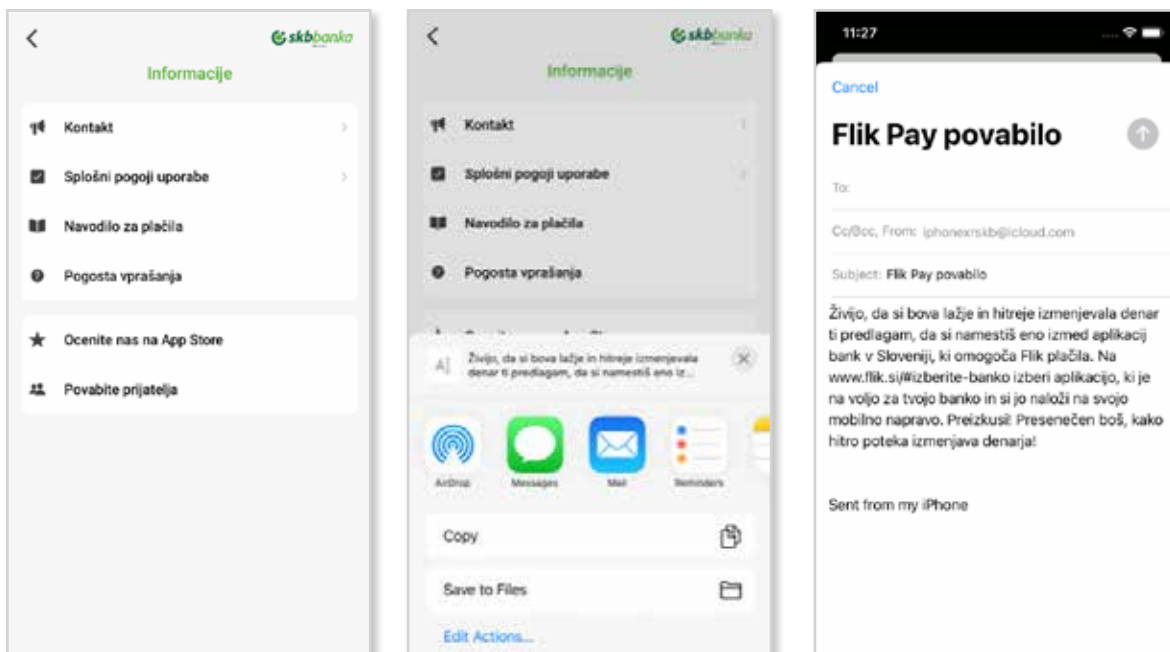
skbbanka

Informacije

Kontakt

Splošni pogoji uporabe

Navodilo za plačila

Pogosta vprašanja

Ocenite nas na App Store

Povabite prijatelja

skbbanka

Informacije

Kontakt

Splošni pogoji uporabe

Navodilo za plačila

Pogosta vprašanja

Živijo, da si bova lažje in hitreje izmenjevala denar ti predlagam, da si namestiš eno iz...

AirDrop

Messages

Mail

Reminders

Copy

Save to Files

Edit Actions...

11:27

Cancel

Flik Pay povabilo

To:

Cc/Bcc, From: iphonexrskb@icloud.com

Subject: Flik Pay povabilo

Živijo, da si bova lažje in hitreje izmenjevala denar ti predlagam, da si namestiš eno izmed aplikacij bank v Sloveniji, ki omogoča Flik plačila. Na www.flik.si/#izberite-banko izberi aplikacijo, ki je na voljo za tvojo banko in si jo naloži na svojo mobilno napravo. Preizkusi! Presenečen boš, kako hitro poteka izmenjava denarja!

Sent from my iPhone